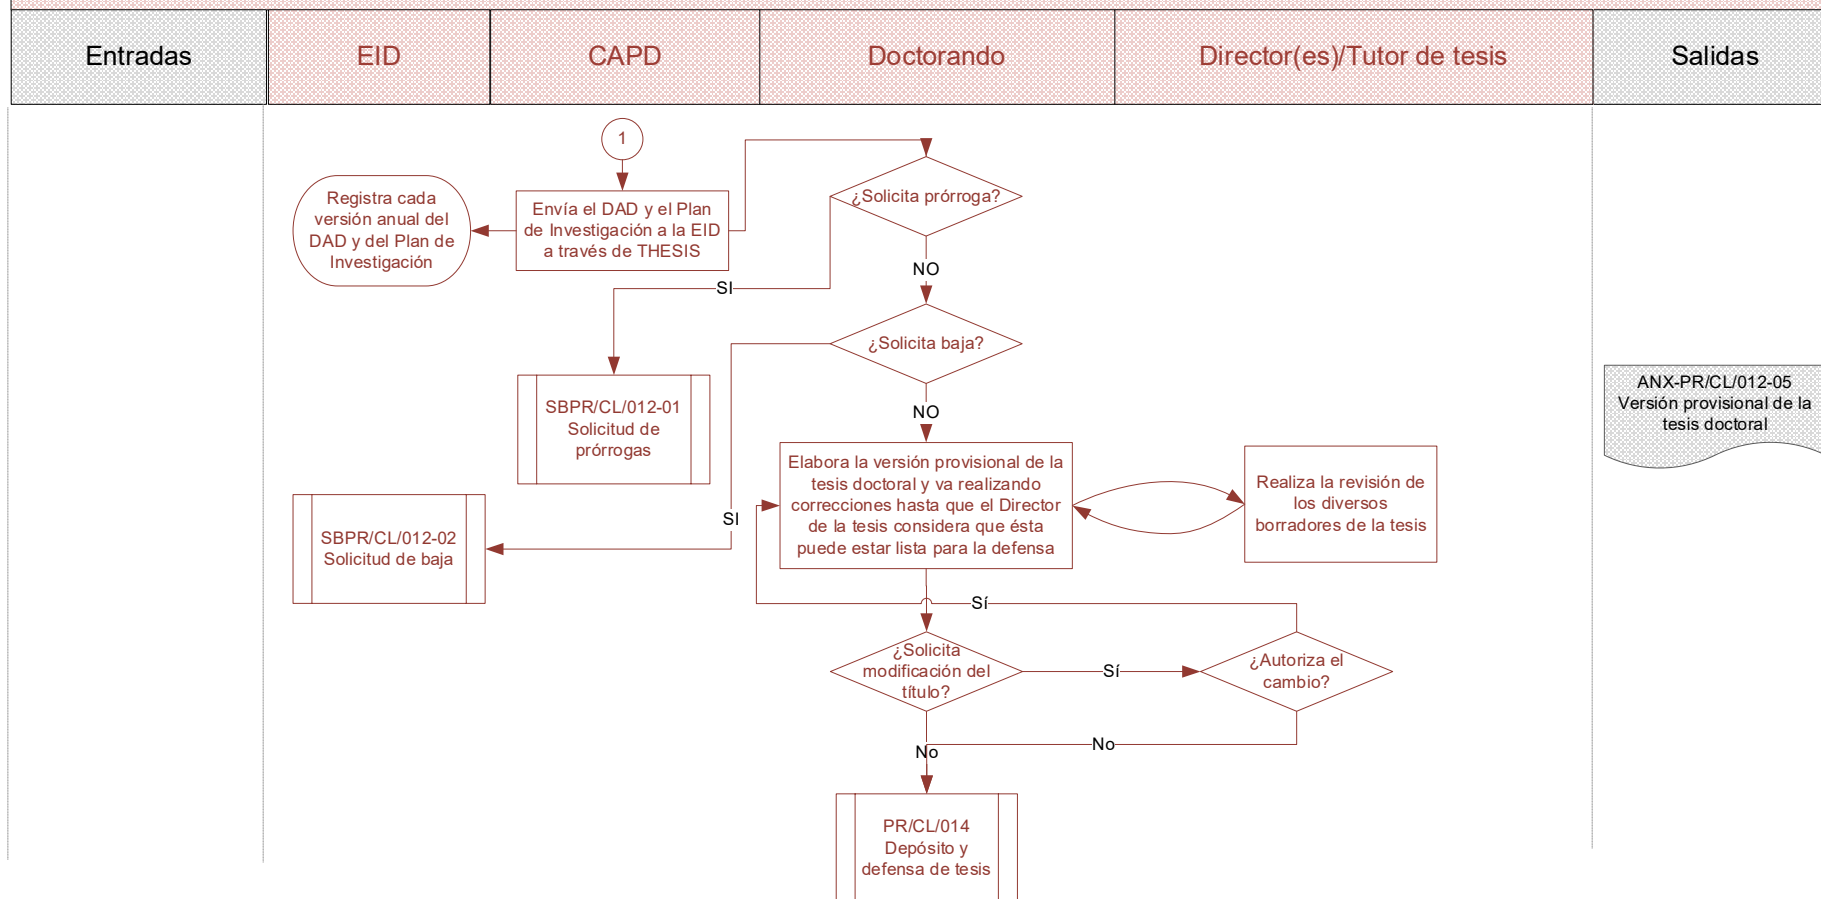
| Entradas | EID | CAPD | Doctorando | Director(es)/Tutor de tesis | Salidas |
|---|---|---|---|---|---|

1

Envía el DAD y el Plan de Investigación a la EID a través de THESIS

Registra cada versión anual del DAD y del Plan de Investigación

¿Solicita prórroga?

SI

NO

SBPR/CL/012-01 Solicitud de prórrogas

¿Solicita baja?

NO

SI

SBPR/CL/012-02 Solicitud de baja

Elabora la versión provisional de la tesis doctoral y va realizando correcciones hasta que el Director de la tesis considera que ésta puede estar lista para la defensa

Realiza la revisión de los diversos borradores de la tesis

ANX-PR/CL/012-05 Versión provisional de la tesis doctoral

Sí

¿Solicita modificación del título?

Sí

¿Autoriza el cambio?

No

No

PR/CL/014 Depósito y defensa de tesis